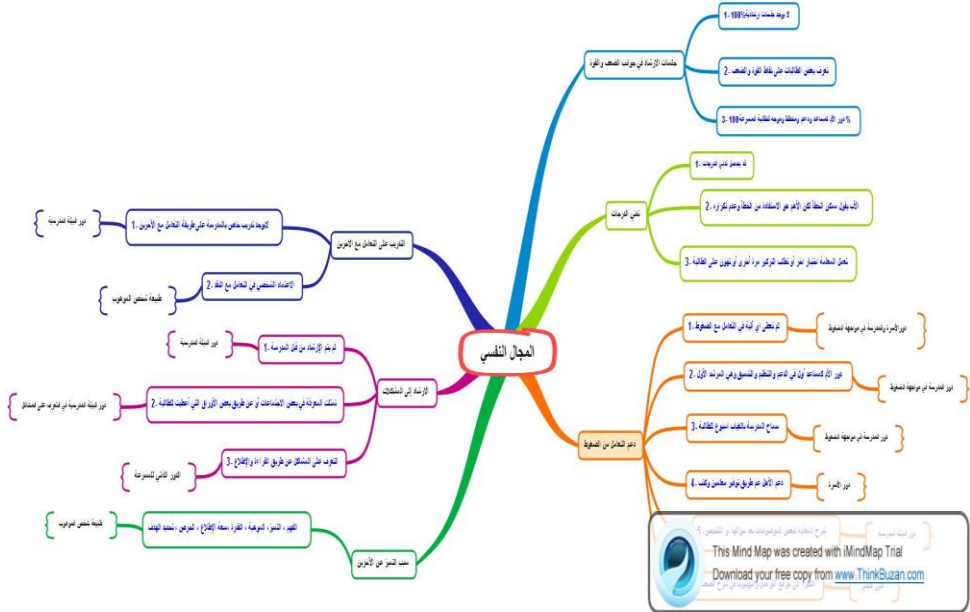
المجال النفسي

جلسات الإرشاد في جوانب الضعف و القوة
لا توجد جلسات إرشادية 100% .1
تعرف بعض الطالبات على نقاط القوة و الضعف .2
% دور الأم كمساعد رئيسي ومخطط وموجه للطالبة الموهوبة 100 .3

تخطي الدرجات
لا يحتمل تخطي الدرجات .1
الأب يقول ممكن الخطأ لكن الأهم هو الاستفادة من الخطأ وعدم تكراره .2
تعمل المعلمة اختبار مع أو تطلب التركيز مرة أخرى أو تهوين على الطالبة .3

دعم التعامل مع الضغوط
لم تحظى بأي آلية في التعامل مع الضغوط .1
دور الأسرة والمدرسة في مواجهة الضغوط
دور الأم كمساعد أول في الدعم والتخطيط والتنسيق وهي المرشد الأول .2
دور المدرسة في مواجهة الضغوط
سماح المدرسة بالغياب اسبوع للطالبة .3
دور المدرسة في مواجهة الضغوط
دعم الأهل عن طريق توفير معلمين وكتب .4
دور الأسرة
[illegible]
دور البيئة المدرسية
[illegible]

التدريب على التعامل مع الآخرين
لايوجد تدريب خاص بالمدرسة على طريقة التعامل مع الآخرين .1
دور البيئة المدرسية
الاعتماد الشخصي في التعامل مع الناس .2
طبيعة شخص الموهوب

الإرشاد إلى المشكلات
لم يتم الإرشاد من قبل المدرسة .1
دور البيئة المدرسية
تشكلت المعرفة في بعض الاجتماعات أو عن طريق بعض الأوراق التي أعطيت للطالبة .2
دور البيئة المدرسية في التعرف على المشاكل
التعرف على المشاكل عن طريق القراءة و الإطلاع .3
الدور الذاتي للموهوبة

سبب التميز عن الآخرين
الفهم ، التميز ، الموهبة ، القدرة ، سعة الإطلاع ، الحرص ، تحديد الهدف
طبيعة شخص الموهوب

This Mind Map was created with iMindMap Trial
Download your free copy from www.ThinkBuzan.com